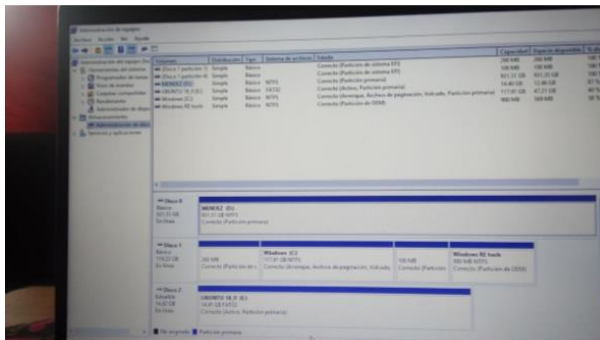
Administración de equipos

Archivo Acción Ver Ayuda

Administración del equipo (loc
Herramientas del sistema
Programador de tareas
Visor de eventos
Carpetas compartidas
Usuarios y grupos locales
Rendimiento
Administrador de dispo
Almacenamiento
Administración de discos
Servicios y aplicaciones

| Volumen | Distribución | Tipo | Sistema de archivos | Estado | Capacidad | Espacio disponible | % disp |
|---|---|---|---|---|---|---|---|
| (Disco 1 partición 1) | Simple | Básico | | Correcto (Partición de sistema EFI) | 260 MB | 260 MB | 100 % |
| (Disco 1 partición 4) | Simple | Básico | | Correcto (Partición de sistema EFI) | 100 MB | 100 MB | 100 % |
| MENOK2 (D:) | Simple | Básico | NTFS | Correcto (Partición primaria) | 931,51 GB | 931,33 GB | 100 % |
| UBUNTU 16_0 (E:) | Simple | Básico | FAT32 | Correcto (Activo, Partición primaria) | 14,40 GB | 13,96 GB | 97 % |
| Windows (C:) | Simple | Básico | NTFS | Correcto (Arranque, Archivo de paginación, Volcado, Partición primaria) | 117,81 GB | 47,21 GB | 40 % |
| Windows RE tools | Simple | Básico | NTFS | Correcto (Partición de OEM) | 900 MB | 569 MB | 63 % |

Disco 0
Básico
931,51 GB
En línea

MENOK2 (D:)
931,51 GB NTFS
Correcto (Partición primaria)

Disco 1
Básico
119,23 GB
En línea

260 MB
Correcto (Partición de s

Windows (C:)
117,81 GB NTFS
Correcto (Arranque, Archivo de paginación, Volcado,

100 MB
Correcto (Partición

Windows RE tools
900 MB NTFS
Correcto (Partición de OEM)

Disco 2
Extraíble
14,40 GB
En línea

UBUNTU 16_0 (E:)
14,40 GB FAT32
Correcto (Activo, Partición primaria)

No asignado Partición primaria